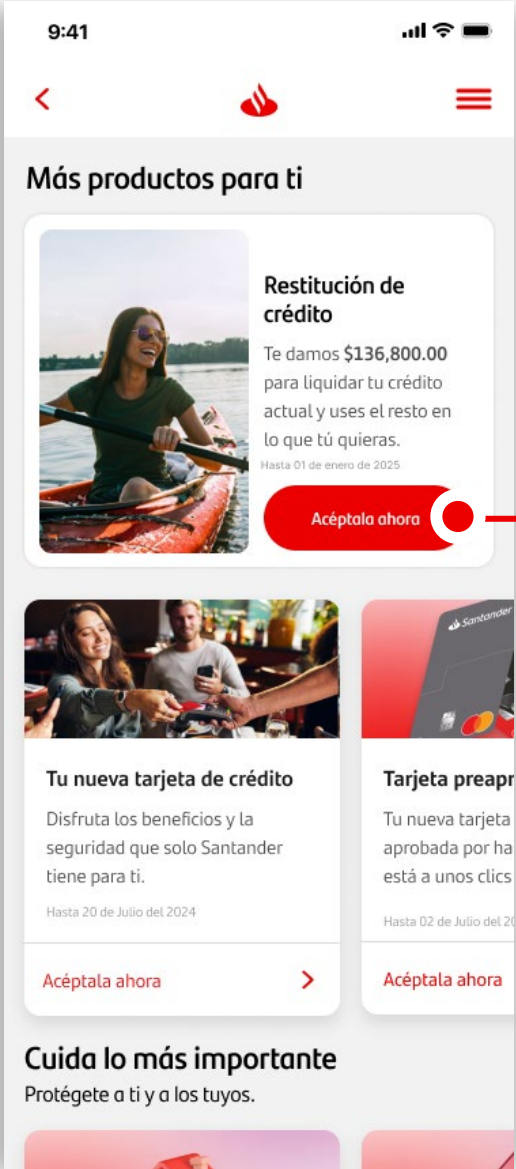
9:41

Más productos para ti

Restitución de crédito

Te damos **$136,800.00** para liquidar tu crédito actual y uses el resto en lo que tú quieras.

Hasta 01 de enero de 2025

Acéptala ahora

Santander

Tu nueva tarjeta de crédito

Disfruta los beneficios y la seguridad que solo Santander tiene para ti.

Hasta 20 de Julio del 2024

Acéptala ahora

Tarjeta preapr

Tu nueva tarjeta aprobada por ha está a unos clics

Hasta 02 de Julio del 20

Acéptala ahora

Cuida lo más importante

Protégete a ti y a los tuyos.